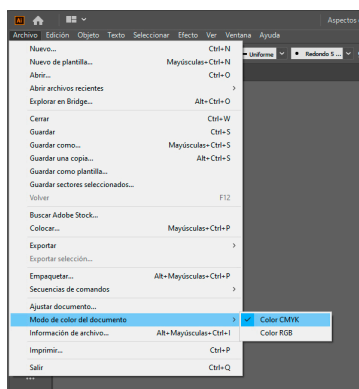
Ai
Aspectos
Archivo Edición Objeto Texto Seleccionar Efecto Ver Ventana Ayuda
Uniforme
Redondo 5 ...

| | |
|---|---|
| Nuevo... | Ctrl+N |
| Nuevo de plantilla... | Mayúsculas+Ctrl+N |
| Abrir... | Ctrl+O |
| Abrir archivos recientes | > |
| Explorar en Bridge... | Alt+Ctrl+O |
| Cerrar | Ctrl+W |
| Guardar | Ctrl+S |
| Guardar como... | Mayúsculas+Ctrl+S |
| Guardar una copia... | Alt+Ctrl+S |
| Guardar como plantilla... | |
| Guardar sectores seleccionados... | |
| Volver | F12 |
| Buscar Adobe Stock... | |
| Colocar... | Mayúsculas+Ctrl+P |
| Exportar | > |
| Exportar selección... | |
| Empaquetar... | Alt+Mayúsculas+Ctrl+P |
| Secuencias de comandos | > |
| Ajustar documento... | |
| Modo de color del documento | > |
| Información de archivo... | Alt+Mayúsculas+Ctrl+I |
| Imprimir... | Ctrl+P |
| Salir | Ctrl+Q |

✓ Color CMYK
Color RGB